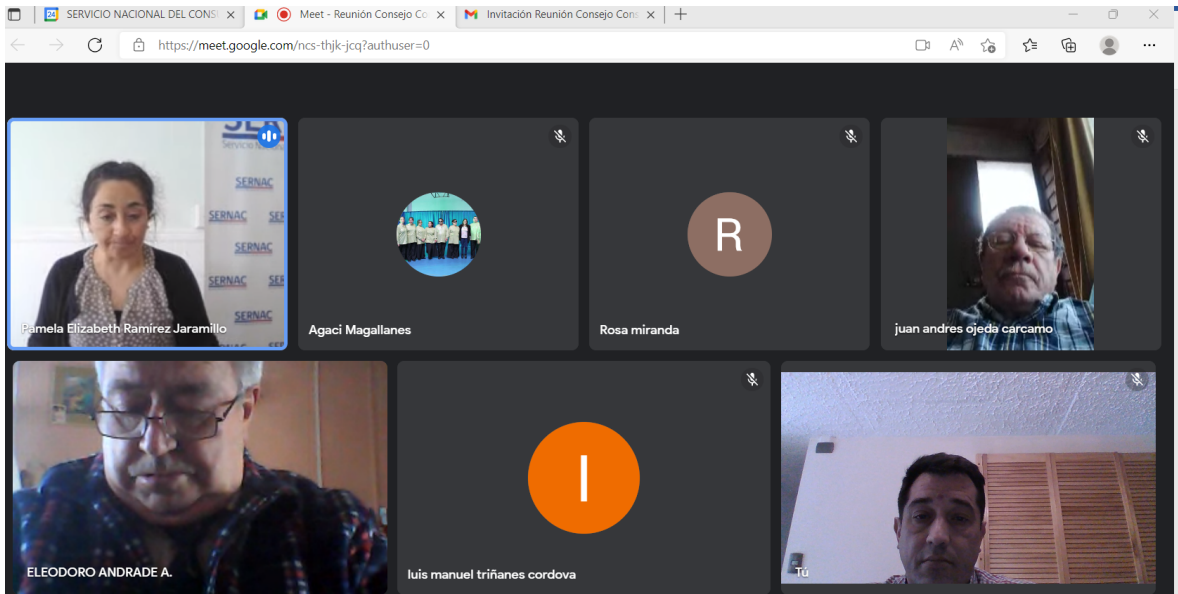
SERVICIO NACIONAL DEL CONS ×
Meet - Reunión Consejo Co ×
Invitación Reunión Consejo Cons ×
+

https://meet.google.com/ncs-thjk-jcq?authuser=0

SERNAC
SERNAC
SERNAC
SERNAC
SERNAC
Pamela Elizabeth Ramírez Jaramillo

Agaci Magallanes

R
Rosa miranda

juan andres ojeda carcamo

ELEODORO ANDRADE A.

I
luis manuel triñanes cordova

Tú